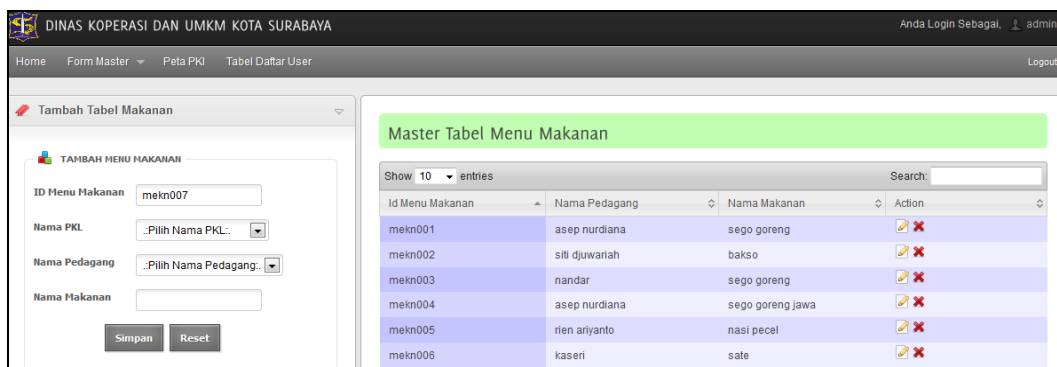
DINAS KOPERASI DAN UMKM KOTA SURABAYA

Anda Login Sebagai, admin

Home Form Master Peta PKl Tabel Daftar User Logout

Tambah Tabel Makanan

TAMBAH MENU MAKANAN

ID Menu Makanan mekn007

Nama PKL .:Pilih Nama PKL:.

Nama Pedagang .:Pilih Nama Pedagang:.

Nama Makanan

Simpan Reset

Master Tabel Menu Makanan

Show 10 entries

Search:

| Id Menu Makanan | Nama Pedagang | Nama Makanan | Action |
|---|---|---|---|
| mekn001 | asep nurdiana | sego goreng | |
| mekn002 | siti djuwariah | bakso | |
| mekn003 | nandar | sego goreng | |
| mekn004 | asep nurdiana | sego goreng jawa | |
| mekn005 | rien ariyanto | nasi pecel | |
| mekn006 | kaseri | sate | |